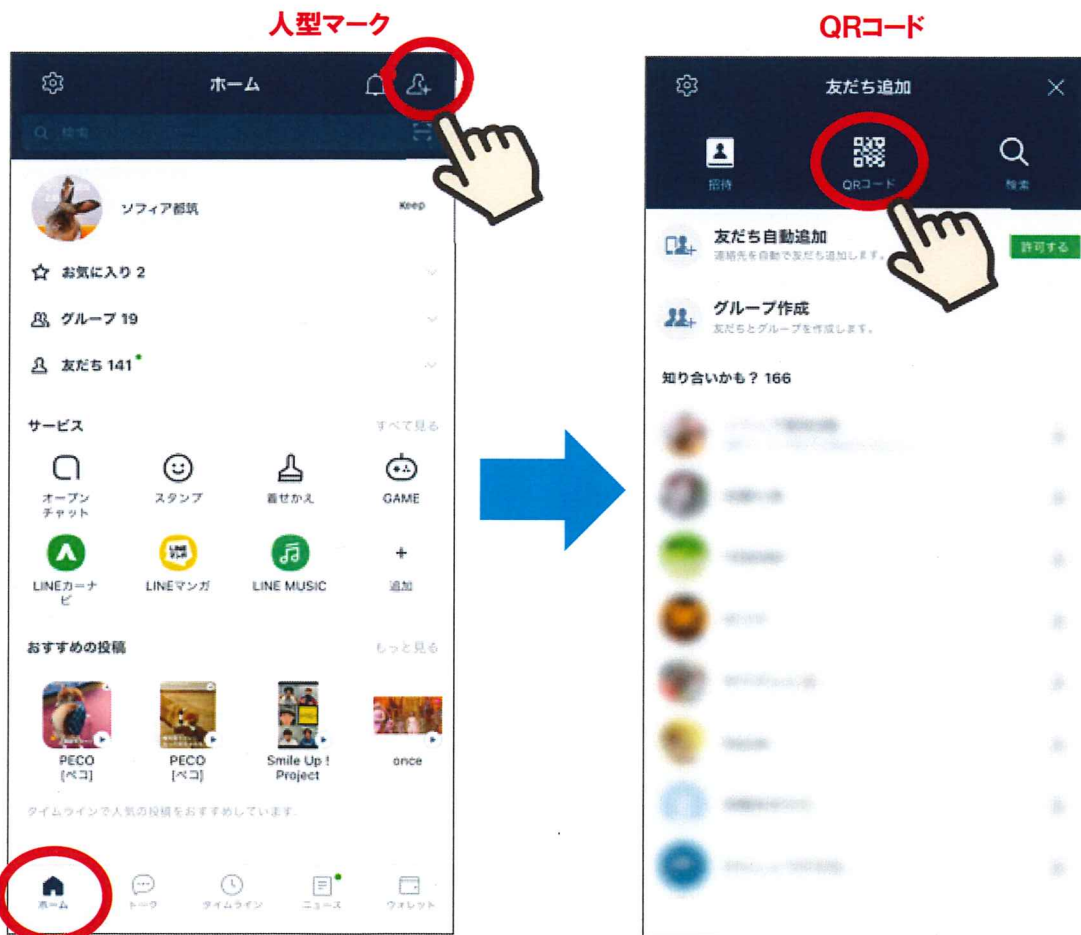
人型マーク

ホーム

検索

ソフィア都筑

Keep

お気に入り 2

グループ 19

友だち 141

サービス

すべて見る

オープンチャット

スタンプ

着せかえ

GAME

LINEカーナビ

LINEマンガ

LINE MUSIC

追加

おすすめの投稿

もっと見る

PECO [ペコ]

PECO [ペコ]

Smile Up ! Project

once

タイムラインで人気の投稿をおすすめしています。

ホーム

トーク

タイムライン

ニュース

ウォレット

QRコード

友だち追加

招待

QRコード

検索

友だち自動追加

連絡先を自動で友だち追加します。

許可する

グループ作成

友だちとグループを作成します。

知り合いかも？ 166